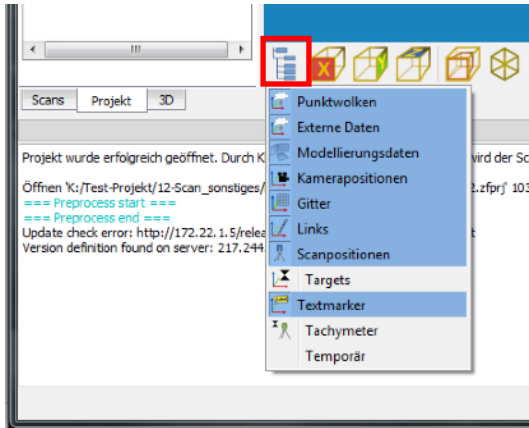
Scans
Projekt
3D

Punktwolken
Externe Daten
Modellierungsdaten
Kamerapositionen
Gitter
Links
Scanpositionen
Targets
Textmarker
Tachymeter
Temporär

Projekt wurde erfolgreich geöffnet. Durch K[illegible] wird der Sc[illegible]

Öffnen 'K:/Test-Projekt/12-Scan_sonstiges/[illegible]2.zfprj' 103
=== Preprocess start ===
=== Preprocess end ===
Update check error: http://172.22.1.5/relea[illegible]
Version definition found on server: 217.244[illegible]